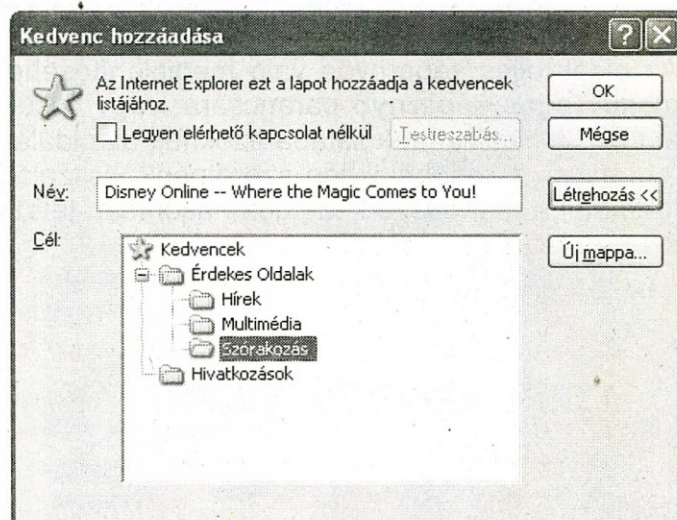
Kedvenc hozzáadása

Az Internet Explorer ezt a lapot hozzáadja a kedvencek listájához.

Legyen elérhető kapcsolat nélkül

Testreszabás...

OK

Mégse

Név: Disney Online -- Where the Magic Comes to You!

Létrehozás <<

Cél:

Kedvencek
Érdekes Oldalak
Hírek
Multimédia
Szórakozás
Hivatkozások

Új mappa...